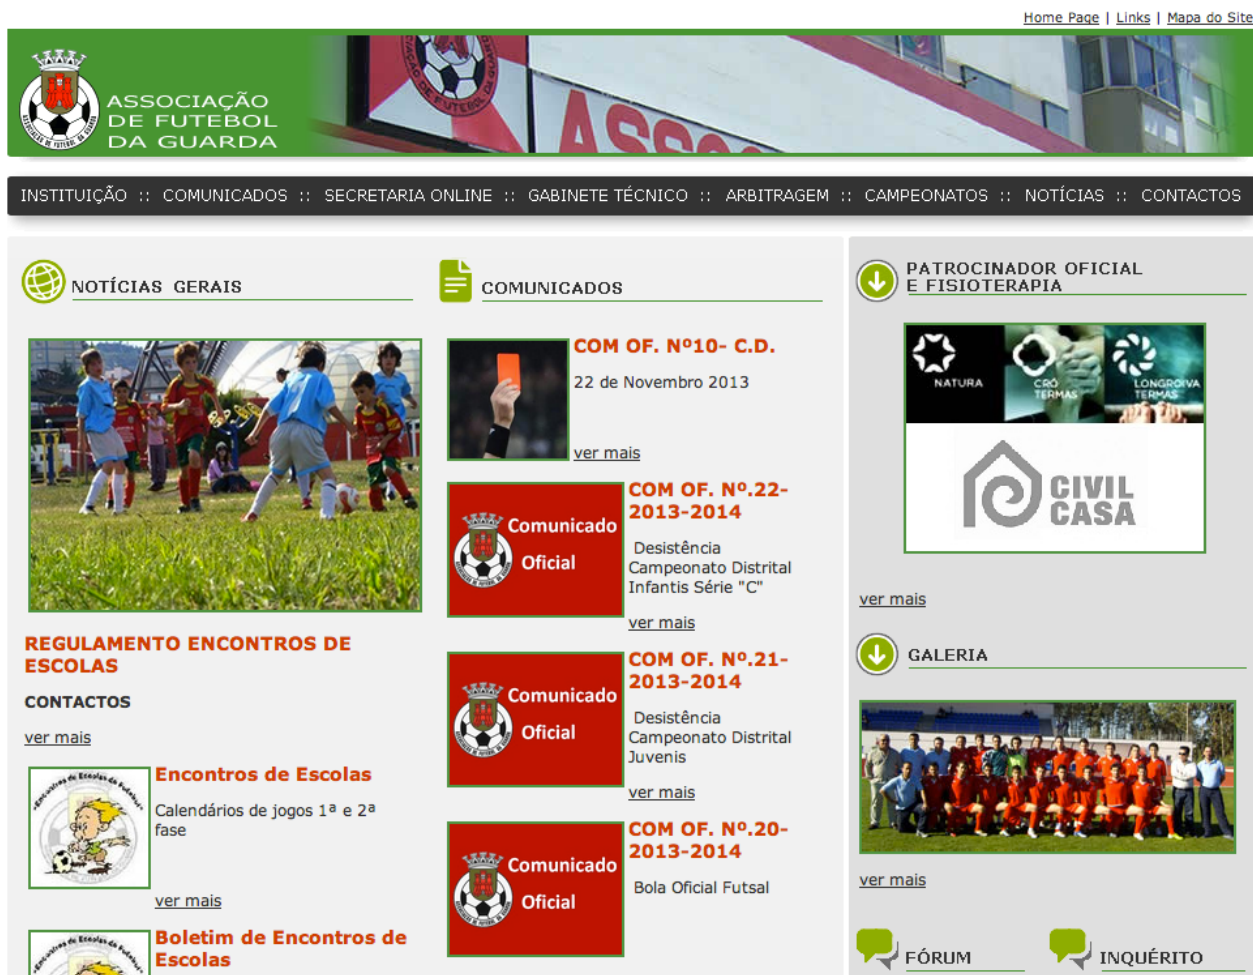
Home Page | Links | Mapa do Site

ASSOCIAÇÃO DE FUTEBOL DA GUARDA

INSTITUIÇÃO :: COMUNICADOS :: SECRETARIA ONLINE :: GABINETE TÉCNICO :: ARBITRAGEM :: CAMPEONATOS :: NOTÍCIAS :: CONTACTOS

NOTÍCIAS GERAIS

REGULAMENTO ENCONTROS DE ESCOLAS

CONTACTOS

ver mais

Encontros de Escolas

Calendários de jogos 1ª e 2ª fase

ver mais

Boletim de Encontros de Escolas

COMUNICADOS

COM OF. Nº10- C.D.

22 de Novembro 2013

ver mais

Comunicado Oficial

COM OF. Nº.22-2013-2014

Desistência Campeonato Distrital Infantis Série "C"

ver mais

Comunicado Oficial

COM OF. Nº.21-2013-2014

Desistência Campeonato Distrital Juvenis

ver mais

Comunicado Oficial

COM OF. Nº.20-2013-2014

Bola Oficial Futsal

PATROCINADOR OFICIAL E FISIOTERAPIA

NATURA

CRÓ TERMAS

LONGROIVA TERMAS

CIVIL CASA

ver mais

GALERIA

ver mais

FÓRUM

INQUÉRITO